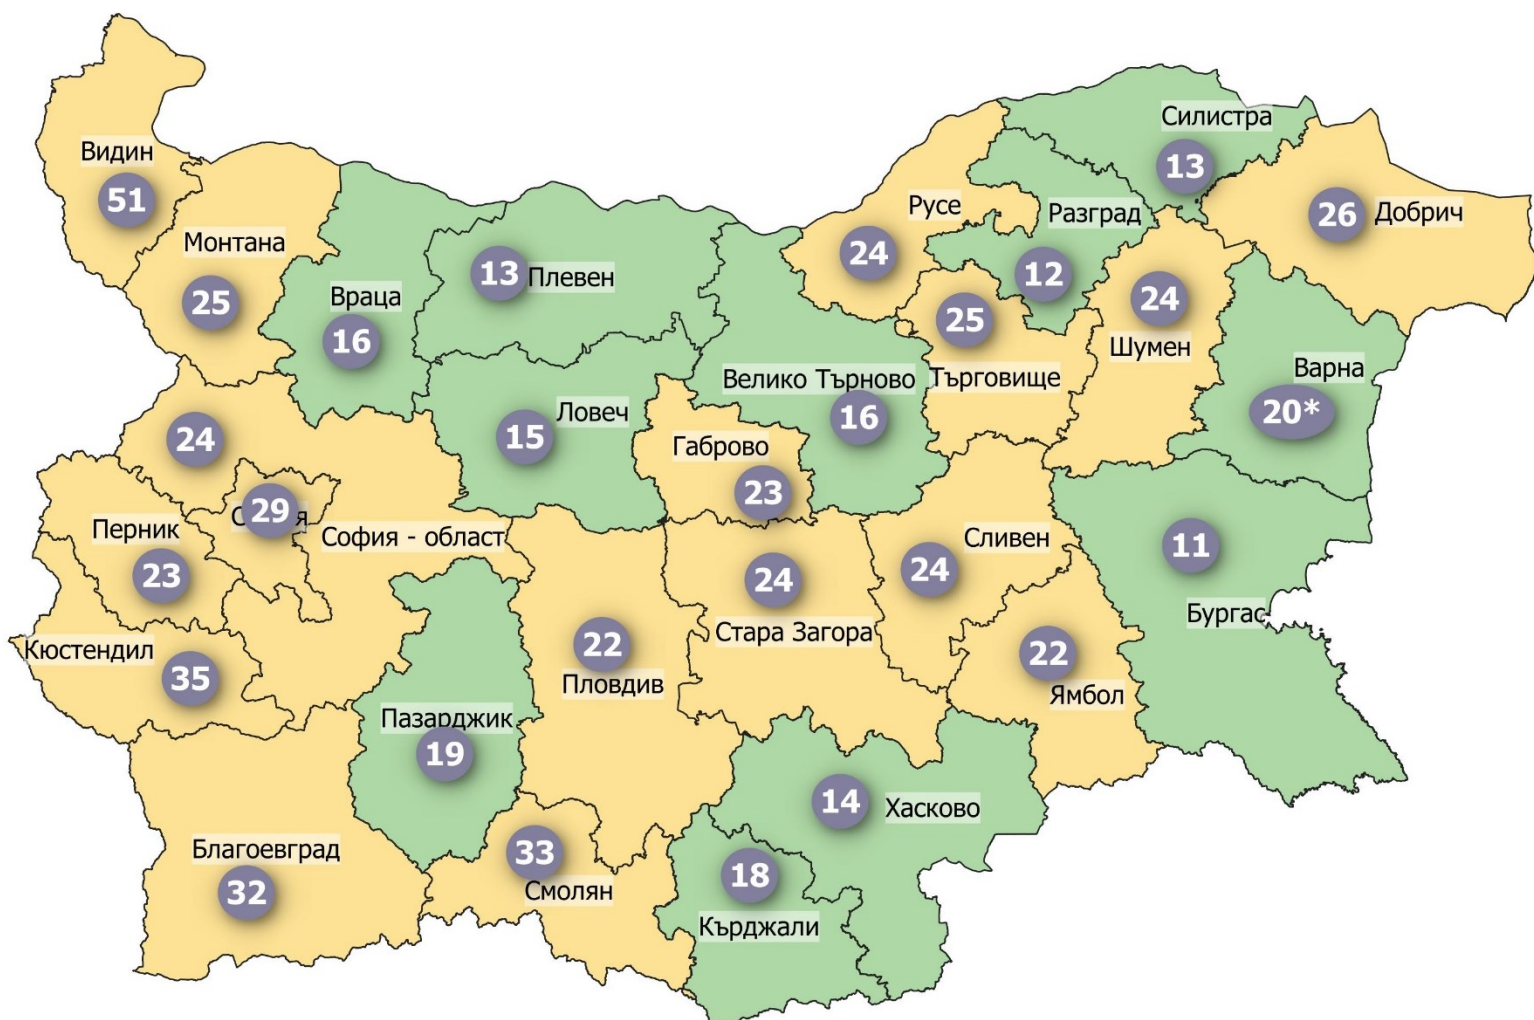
Силистра
13
Видин
51
Русе
Разград
26 Добрич
Монтана
24
12
24
13 Плевен
Враца
25
25
Шумен
16
Варна
Велико Търново Търговище
Ловеч
20*
24
15
16
Габрово
23
29
С я
Перник
София - област
Сливен
11
23
24
24
Бургас
22
Стара Загора
Кюстендил
22
35
Пловдив
Ямбол
Пазарджик
19
14
Хасково
33
Благоевград
18
32
Смолян
Кърджали